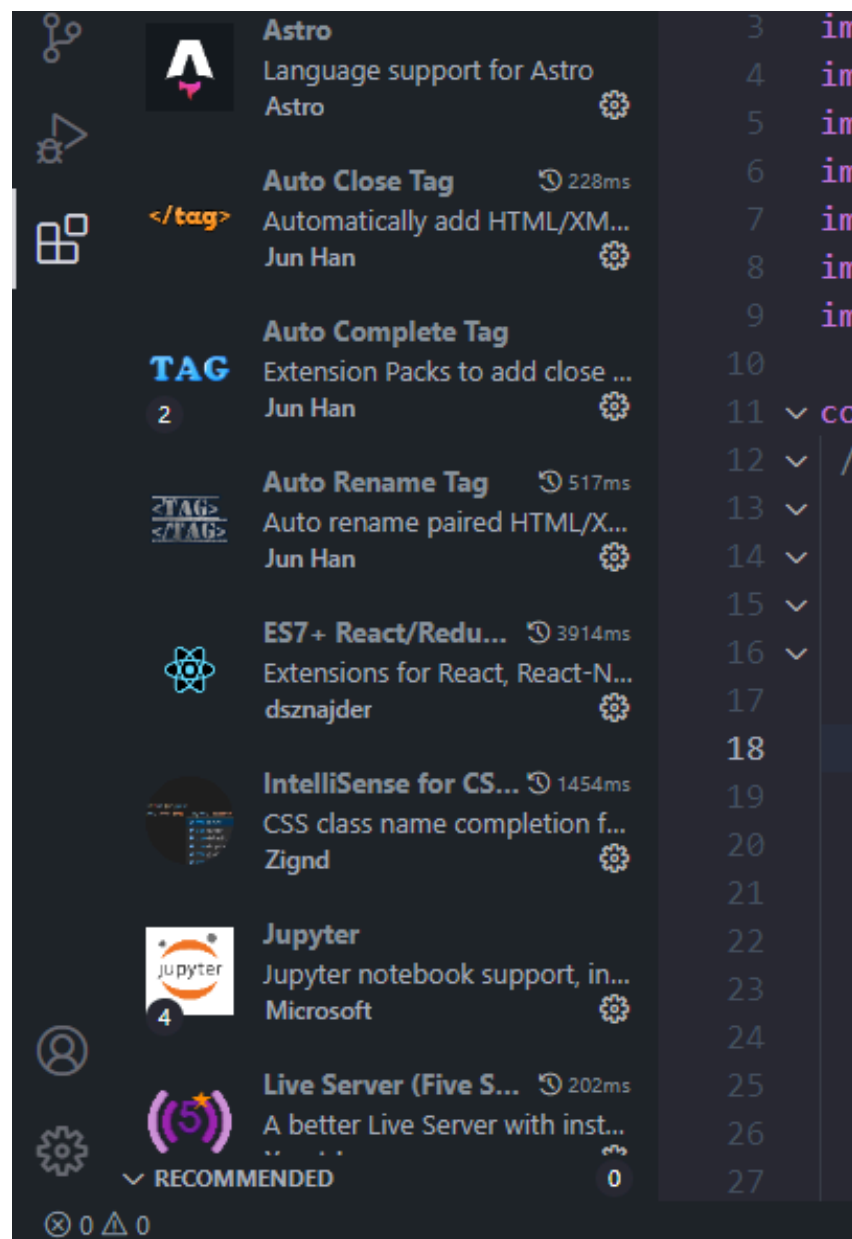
Astro
Language support for Astro
Astro

</tag>
Auto Close Tag 228ms
Automatically add HTML/XM...
Jun Han

TAG
2
Auto Complete Tag
Extension Packs to add close ...
Jun Han

<TAG>
</TAG>
Auto Rename Tag 517ms
Auto rename paired HTML/X...
Jun Han

ES7+ React/Redu... 3914ms
Extensions for React, React-N...
dsznajder

IntelliSense for CS... 1454ms
CSS class name completion f...
Zignd

jupyter
4
Jupyter
Jupyter notebook support, in...
Microsoft

5
Live Server (Five S... 202ms
A better Live Server with inst...

RECOMMENDED 0

⊗ 0 ⚠ 0

3 im
4 im
5 im
6 im
7 im
8 im
9 im
10
11 co
12 /
13
14
15
16
17
18
19
20
21
22
23
24
25
26
27